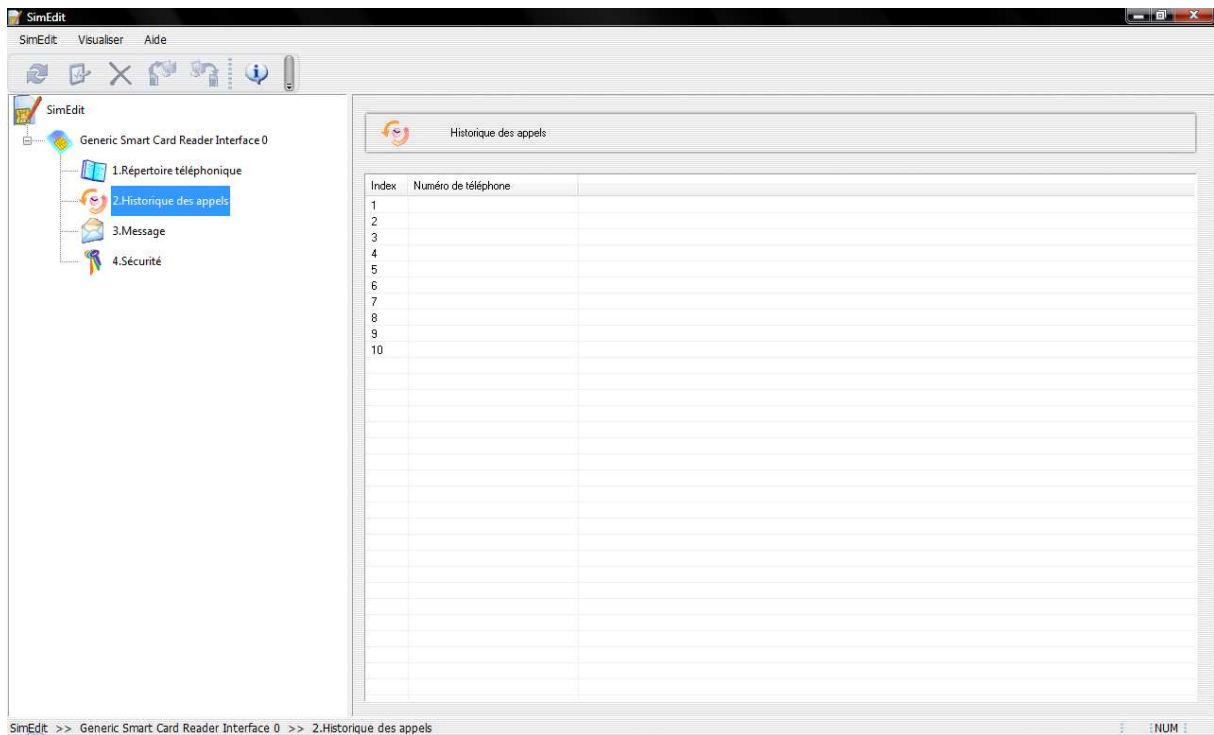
SimEdit

SimEdit Visualiser Aide

SimEdit

Generic Smart Card Reader Interface 0

1.Répertoire téléphonique

2.Historique des appels

3.Message

4.Sécurité

Historique des appels

| Index | Numéro de téléphone |
|---|---|
| 1 | |
| 2 | |
| 3 | |
| 4 | |
| 5 | |
| 6 | |
| 7 | |
| 8 | |
| 9 | |
| 10 | |

SimEdit >> Generic Smart Card Reader Interface 0 >> 2.Historique des appels

NUM